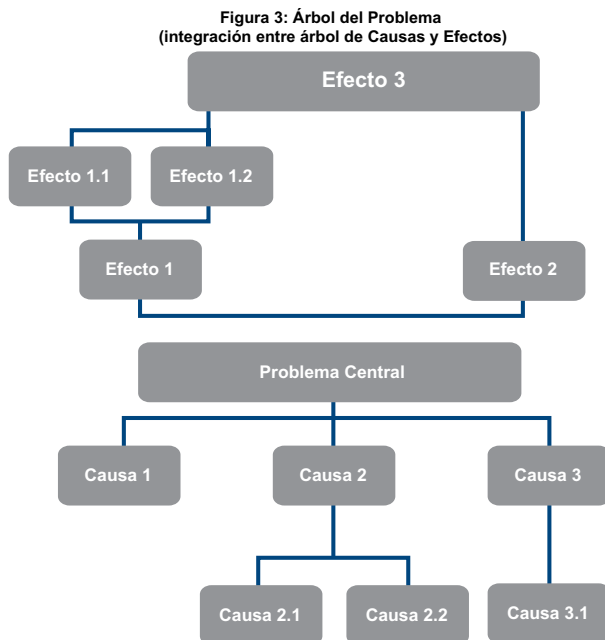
Figura 3: Árbol del Problema
(integración entre árbol de Causas y Efectos)

Efecto 3

Efecto 1.1

Efecto 1.2

Efecto 1

Efecto 2

Problema Central

Causa 1

Causa 2

Causa 3

Causa 2.1

Causa 2.2

Causa 3.1